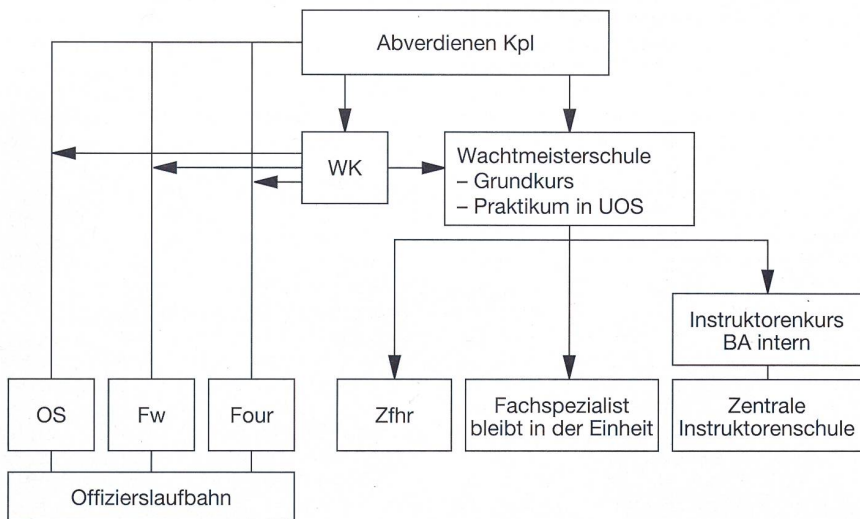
Abverdienen Kpl

WK

Wachtmeisterschule
– Grundkurs
– Praktikum in UOS

Instruktorenkurs BA intern

OS

Fw

Four

Zfhr

Fachspezialist bleibt in der Einheit

Zentrale Instruktorenschule

Offizierslaufbahn